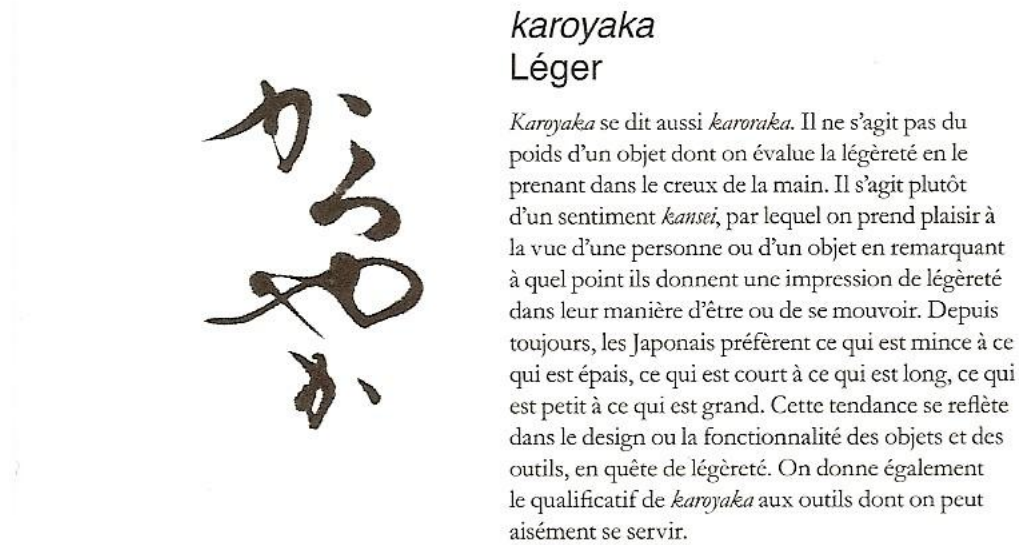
からやか

*karoyaka*
Léger

*Karoyaka* se dit aussi *karoraka*. Il ne s'agit pas du poids d'un objet dont on évalue la légèreté en le prenant dans le creux de la main. Il s'agit plutôt d'un sentiment *kansei*, par lequel on prend plaisir à la vue d'une personne ou d'un objet en remarquant à quel point ils donnent une impression de légèreté dans leur manière d'être ou de se mouvoir. Depuis toujours, les Japonais préfèrent ce qui est mince à ce qui est épais, ce qui est court à ce qui est long, ce qui est petit à ce qui est grand. Cette tendance se reflète dans le design ou la fonctionnalité des objets et des outils, en quête de légèreté. On donne également le qualificatif de *karoyaka* aux outils dont on peut aisément se servir.